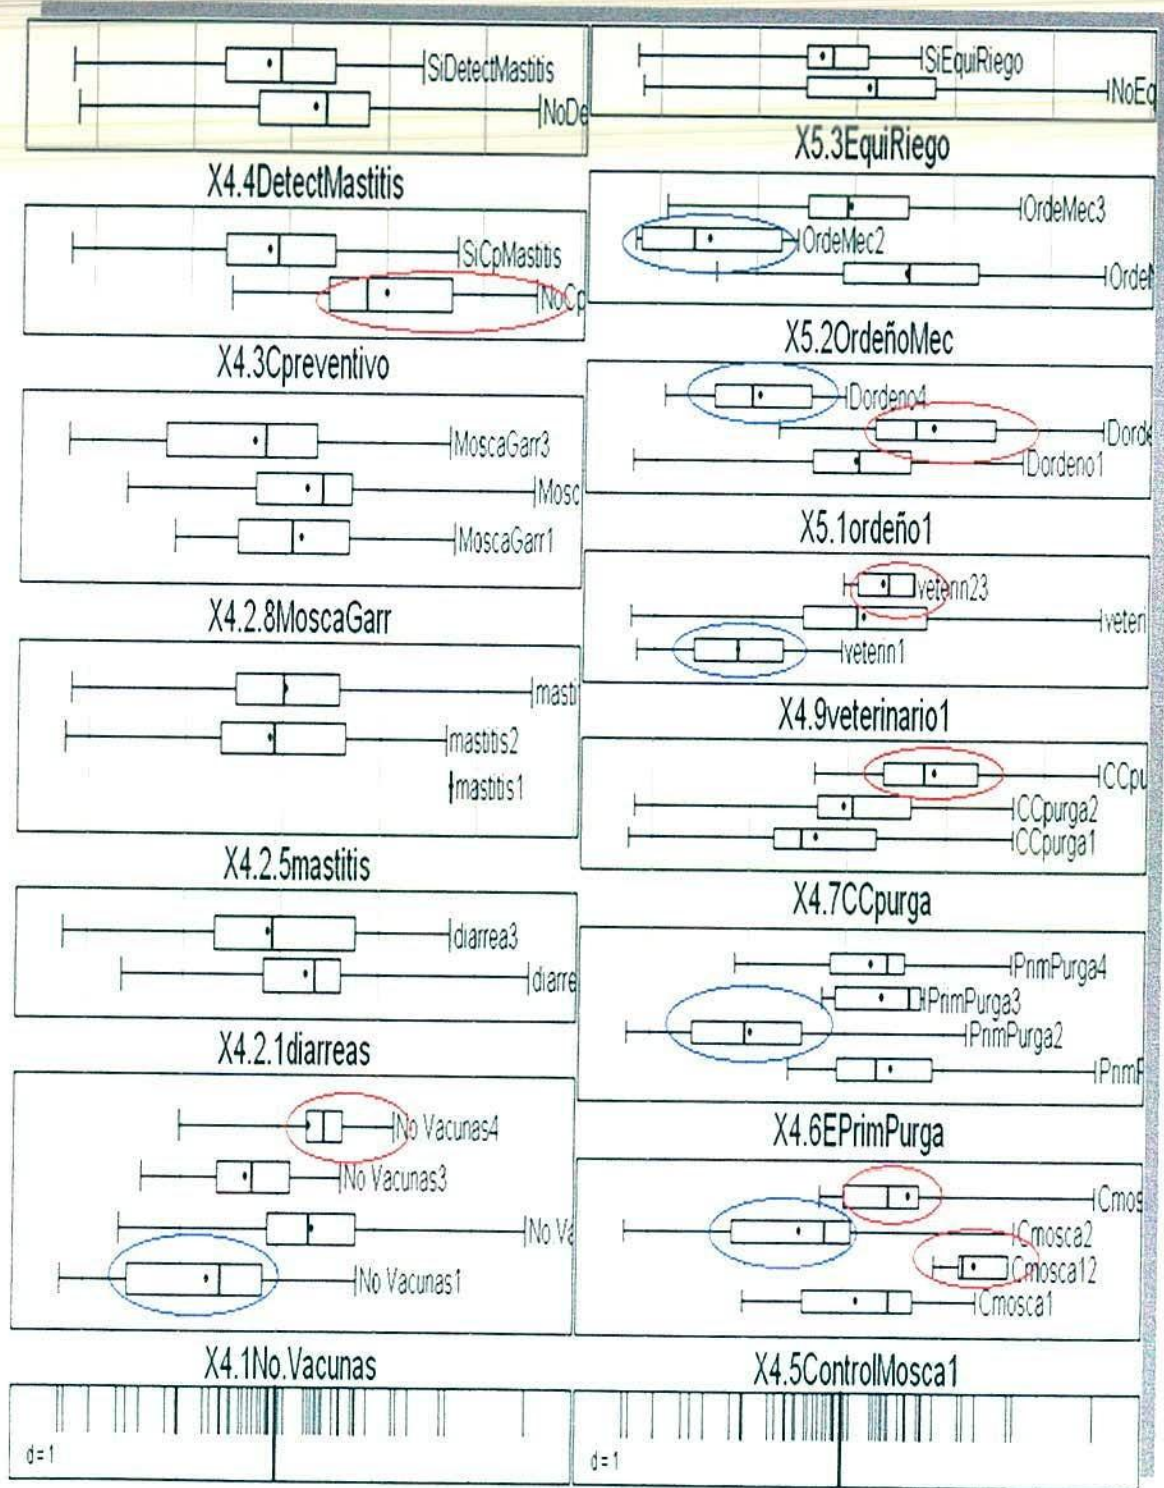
SiDetectMastitis
NoDe
X4.4DetectMastitis

SiCpMastitis
NoCp
X4.3Cpreventivo

MoscaGarr3
Mosc
MoscaGarr1
X4.2.8MoscaGarr

masti
mastitis2
mastitis1
X4.2.5mastitis

diarrea3
diarre
X4.2.1diarreas

No Vacunas4
No Vacunas3
No Va
No Vacunas1
X4.1No.Vacunas

d = 1

SiEquiRiego
NoEq
X5.3EquiRiego

OrdeMec3
OrdeMec2
Orde
X5.2OrdeñoMec

Dordeno4
Dorde
Dordeno1
X5.1ordeño1

veterin23
veteri
veterin1
X4.9veterinario1

CCpu
CCpurga2
CCpurga1
X4.7CCpurga

PrimPurga4
PrimPurga3
PrimPurga2
PrimP
X4.6EPrimPurga

Cmos
Cmosca2
Cmosca12
Cmosca1
X4.5ControlMosca1

d = 1